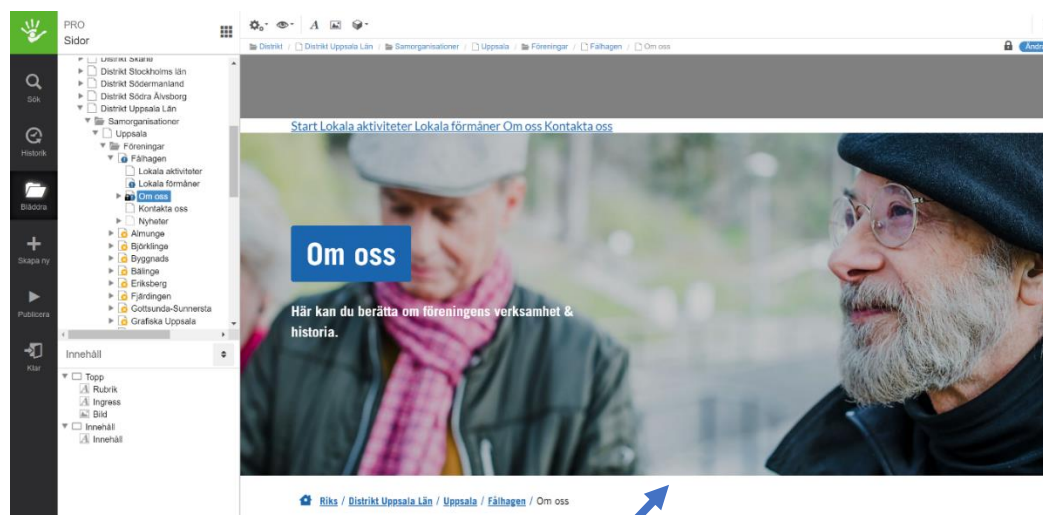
PRO
Sidor

Sök
Historik
Bläddra
Skapa ny
Publicera
Klar

Distrikt Skåne
Distrikt Stockholms län
Distrikt Södermanland
Distrikt Södra Älvsborg
Distrikt Uppsala Län
Samorganisationer
Uppsala
Föreningar
Fålhagen
Lokala aktiviteter
Lokala förmåner
Om oss
Kontakta oss
Nyheter
Almunge
Björklinge
Byggnads
Bälinge
Eriksberg
Fjärdingen
Gottsunda-Sunnersta
Grafiska Uppsala

Innehåll

Topp
Rubrik
Ingress
Bild
Innehåll
Innehåll

Distrikt / Distrikt Uppsala Län / Samorganisationer / Uppsala / Föreningar / Fålhagen / Om oss

Ändra

Start Lokala aktiviteter Lokala förmåner Om oss Kontakta oss

Om oss

Här kan du berätta om föreningens verksamhet & historia.

Riks / Distrikt Uppsala Län / Uppsala / Fålhagen / Om oss